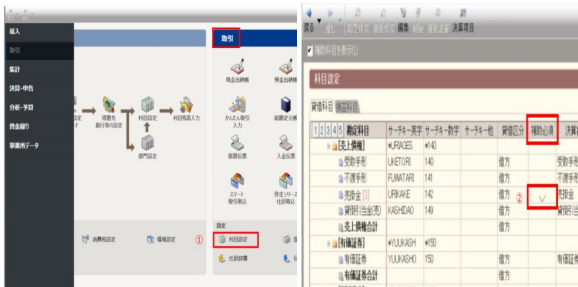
導入
取引
集計
決算・申告
分析・予算
資金繰り
事業所データ

取引
預金出納帳
現金出納帳
かんたん取引入力
振替伝票
入金伝票
スマート取引取込
弥生ソーシャル取込
設定
科目設定
仕訳辞書
①

消費税設定
帳簿設定
部門設定
科目残高入力

科目設定
貸借科目 損益科目

| 勘定科目 | サーチキー英字 | サーチキー数字 | サーチキー他 | 貸借区分 | 補助必須 | 決算 |
|---|---|---|---|---|---|---|
| [売上債権] | *URIAGES | *140 | | | | |
| 受取手形 | UKETORI | 140 | | 借方 | | 受取手形 |
| 不渡手形 | FUWATARI | 141 | | 借方 | | 不渡手形 |
| 売掛金 | URIKAKE | 142 | | 借方 | ✓ | 売掛金 |
| 貸倒引当金(売) | KASHIDAO | 149 | | 借方 | | 貸倒引当金 |
| 売上債権合計 | | | | 借方 | | |
| [有価証券] | *YUUKASH | *150 | | | | |
| 有価証券 | YUUKASHO | 150 | | 借方 | | 有価証券 |
| 有価証券合計 | | | | 借方 | | |

②